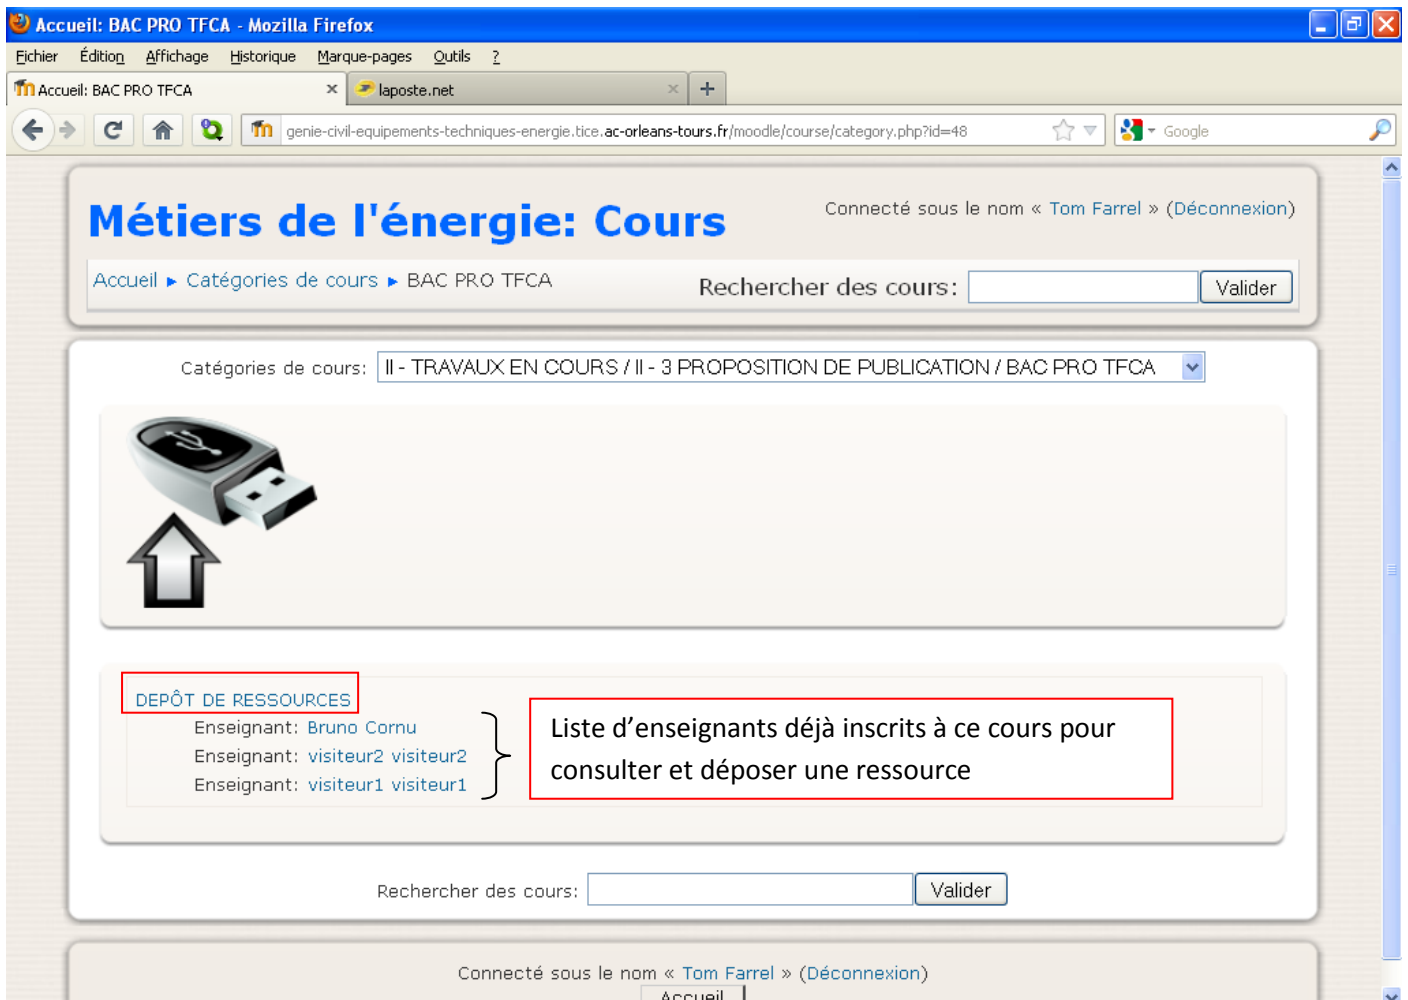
Accueil: BAC PRO TFCA - Mozilla Firefox

Fichier Édition Affichage Historique Marque-pages Outils ?

Accueil: BAC PRO TFCA ×
laposte.net ×
+

genie-civil-equipements-techniques-energie.tice.ac-orleans-tours.fr/moodle/course/category.php?id=48

Google

Métiers de l'énergie: Cours

Connecté sous le nom « Tom Farrel » (Déconnexion)

Accueil ▸ Catégories de cours ▸ BAC PRO TFCA

Rechercher des cours: Valider

Catégories de cours: II - TRAVAUX EN COURS / II - 3 PROPOSITION DE PUBLICATION / BAC PRO TFCA

DEPÔT DE RESSOURCES

Enseignant: Bruno Cornu
Enseignant: visiteur2 visiteur2
Enseignant: visiteur1 visiteur1

Liste d'enseignants déjà inscrits à ce cours pour consulter et déposer une ressource

Rechercher des cours: Valider

Connecté sous le nom « Tom Farrel » (Déconnexion)

Accueil